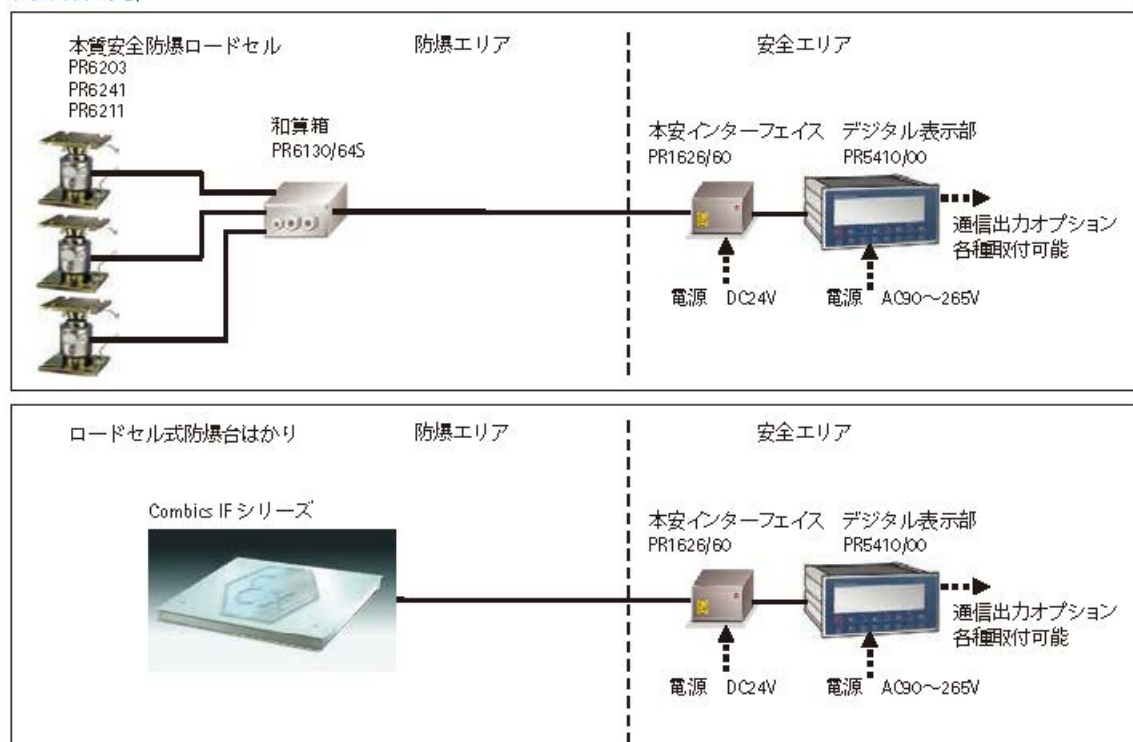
本質安全防爆ロードセル
PR6203
PR6241
PR6211

防爆エリア

安全エリア

和算箱
PR6130/64S

本安インターフェイス
PR1626/60

デジタル表示部
PR5410/00

通信出力オプション
各種取付可能

電源 DC24V

電源 AC90～265V

ロードセル式防爆台はかり

防爆エリア

安全エリア

Combics IF シリーズ

本安インターフェイス
PR1626/60

デジタル表示部
PR5410/00

通信出力オプション
各種取付可能

電源 DC24V

電源 AC90～265V